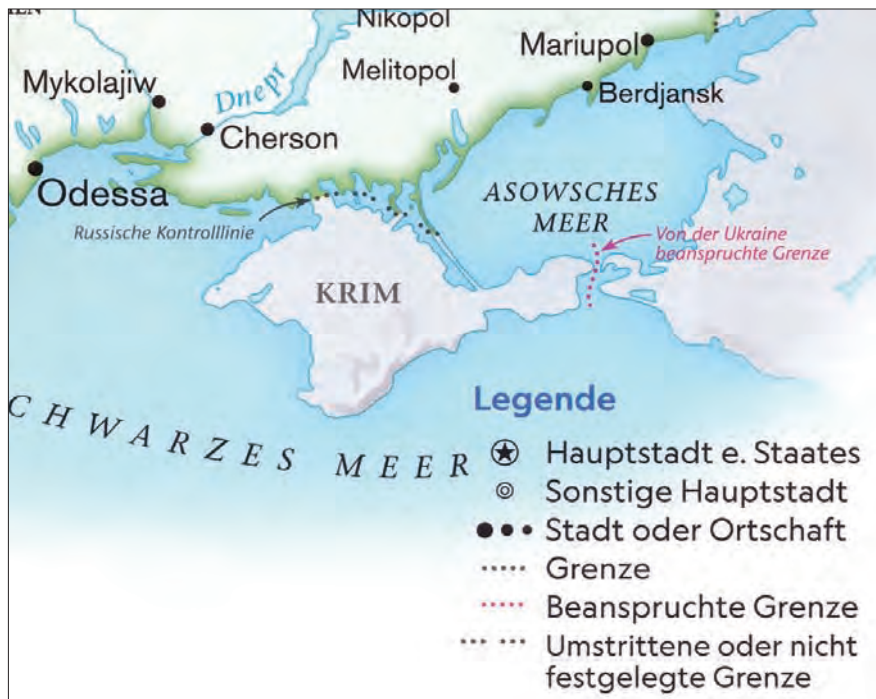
Nikopol
Mariupol
Mykolajiw
Melitopol
Dnepr
Berdjansk
Cherson
Odessa
ASOWSCHES MEER
Russische Kontrolllinie
Von der Ukraine beanspruchte Grenze
KRIM
CHWARZES MEER

Legende
Hauptstadt e. Staates
Sonstige Hauptstadt
Stadt oder Ortschaft
Grenze
Beanspruchte Grenze
Umstrittene oder nicht festgelegte Grenze